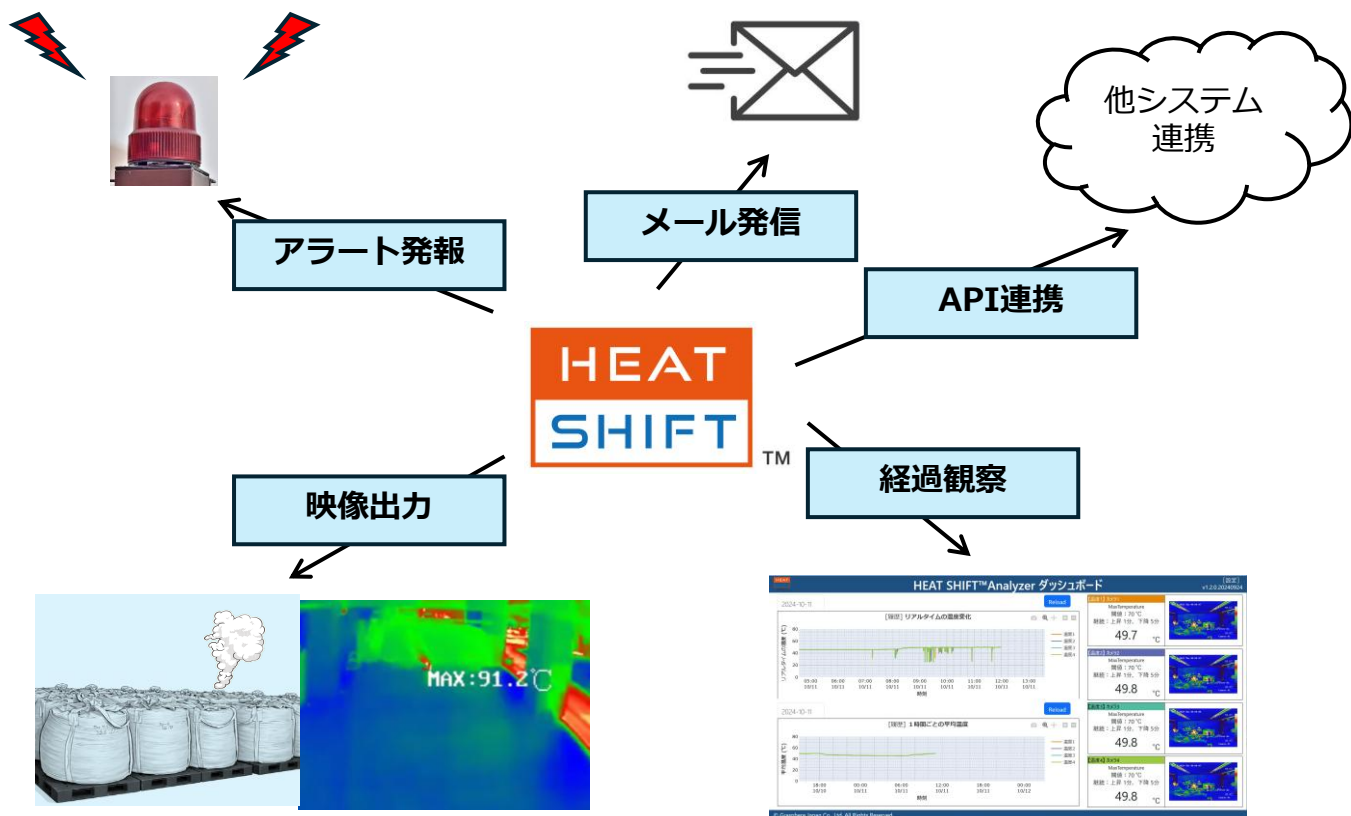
他システム
連携

メール発信

アラート発報

API連携

HEAT
SHIFT
TM

映像出力

経過観察

MAX:91.2℃

HEAT SHIFT™Analyzer ダッシュボード
v1.2.0.20240924

2024-10-11
Reload
[履歴] リアルタイムの温度変化

49.7 ℃
49.8 ℃
49.8 ℃
49.8 ℃

2024-10-11
Reload
[履歴] 1時間ごとの平均温度
時間